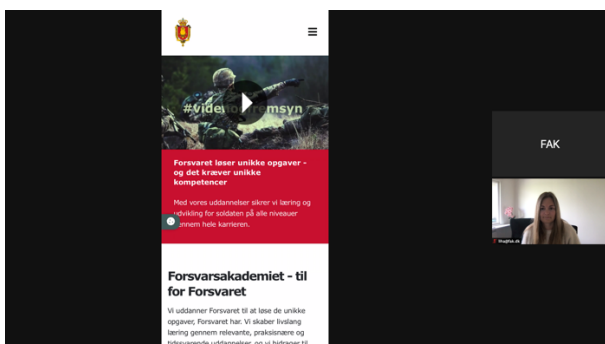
#videnom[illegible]remsyn

Forsvaret løser unikke opgaver - og det kræver unikke kompetencer

Med vores uddannelser sikrer vi læring og udvikling for soldaten på alle niveauer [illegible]ennem hele karrieren.

Forsvarsakademiet - til for Forsvaret

Vi uddanner Forsvaret til at løse de unikke opgaver, Forsvaret har. Vi skaber livslang læring gennem relevante, praksisnære og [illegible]

FAK

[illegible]